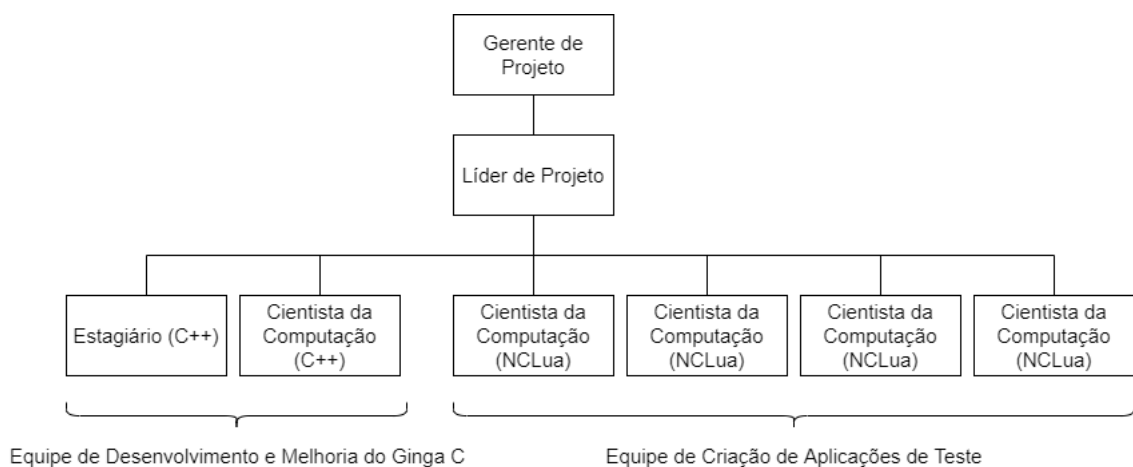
Gerente de Projeto

Líder de Projeto

Estagiário (C++)

Cientista da Computação (C++)

Cientista da Computação (NCLua)

Cientista da Computação (NCLua)

Cientista da Computação (NCLua)

Cientista da Computação (NCLua)

Equipe de Desenvolvimento e Melhoria do Ginga C

Equipe de Criação de Aplicações de Teste